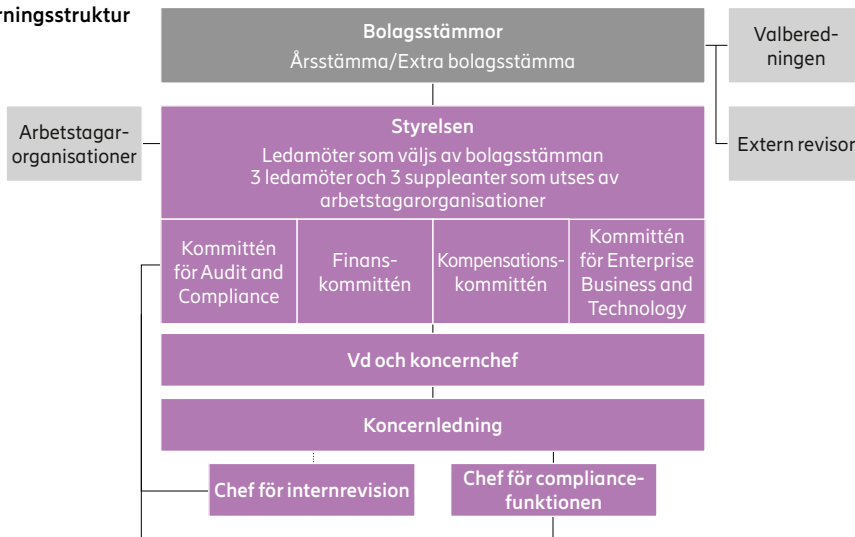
rningsstruktur

Bolagsstämmor
Årsstämma/Extra bolagsstämma

Valberedningen

Extern revisor

Arbetstagarorganisationer

Styrelsen
Ledamöter som väljs av bolagsstämman
3 ledamöter och 3 suppleanter som utses av arbetstagarorganisationer

Kommittén för Audit and Compliance

Finanskommittén

Kompensationskommittén

Kommittén för Enterprise Business and Technology

Vd och koncernchef

Koncernledning

Chef för internrevision

Chef för compliancefunktionen